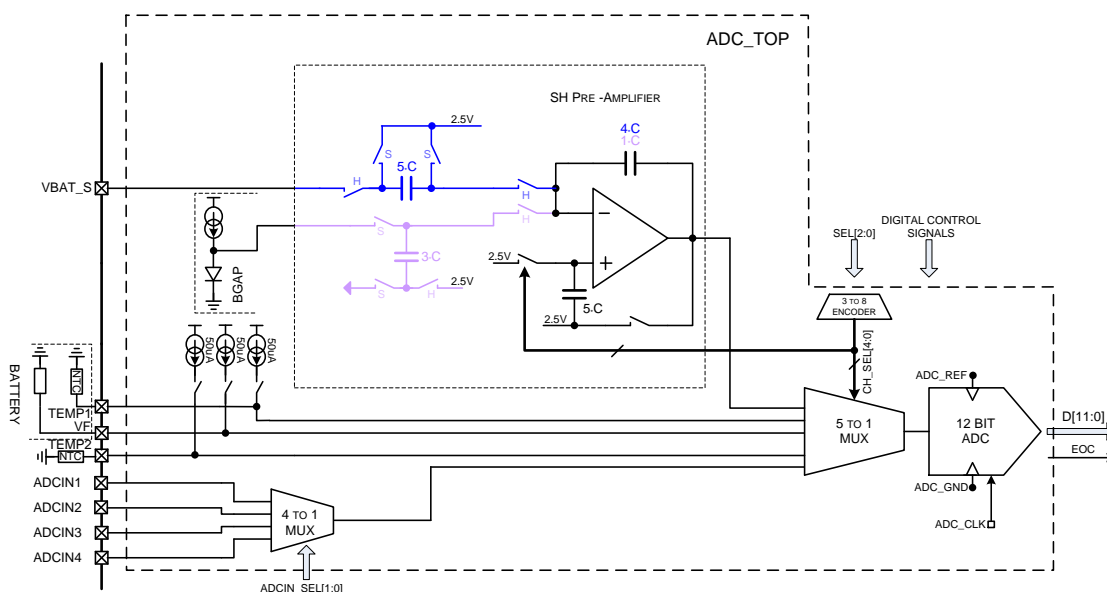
ADC_TOP

SH PRE -AMPLIFIER

2.5V

4·C
1·C

S S
5·C

VBAT_S

H H
H
S H
S

3·C

S H 2.5V

BGAP

2.5V

2.5V 5·C

SEL[2:0]

DIGITAL CONTROL SIGNALS

3 TO 8 ENCODER

CH_SEL[4:0]

50uA 50uA 50uA

BATTERY

NTC

TEMP1
VF
TEMP2
NTC

ADC_REF

5 TO 1 MUX

12 BIT ADC

D[11:0]

EOC

ADC_GND

ADC_CLK

ADCIN1
ADCIN2
ADCIN3
ADCIN4

4 TO 1 MUX

ADCIN_SEL[1:0]